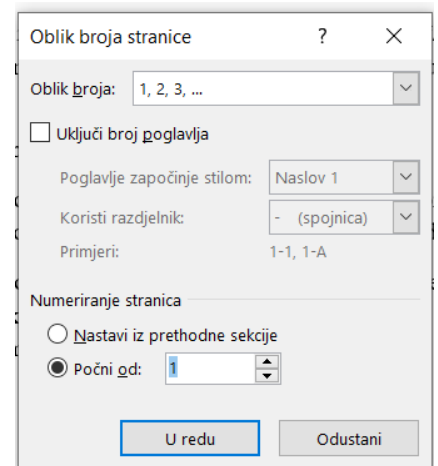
Oblik broja stranice ? ×

Oblik broja: 1, 2, 3, ...

Uključi broj poglavlja

Poglavlje započinje stilom: Naslov 1

Koristi razdjelnik: - (spojnica)

Primjeri: 1-1, 1-A

Numeriranje stranica

Nastavi iz prethodne sekcije

Počni od: 1

U redu Odustani